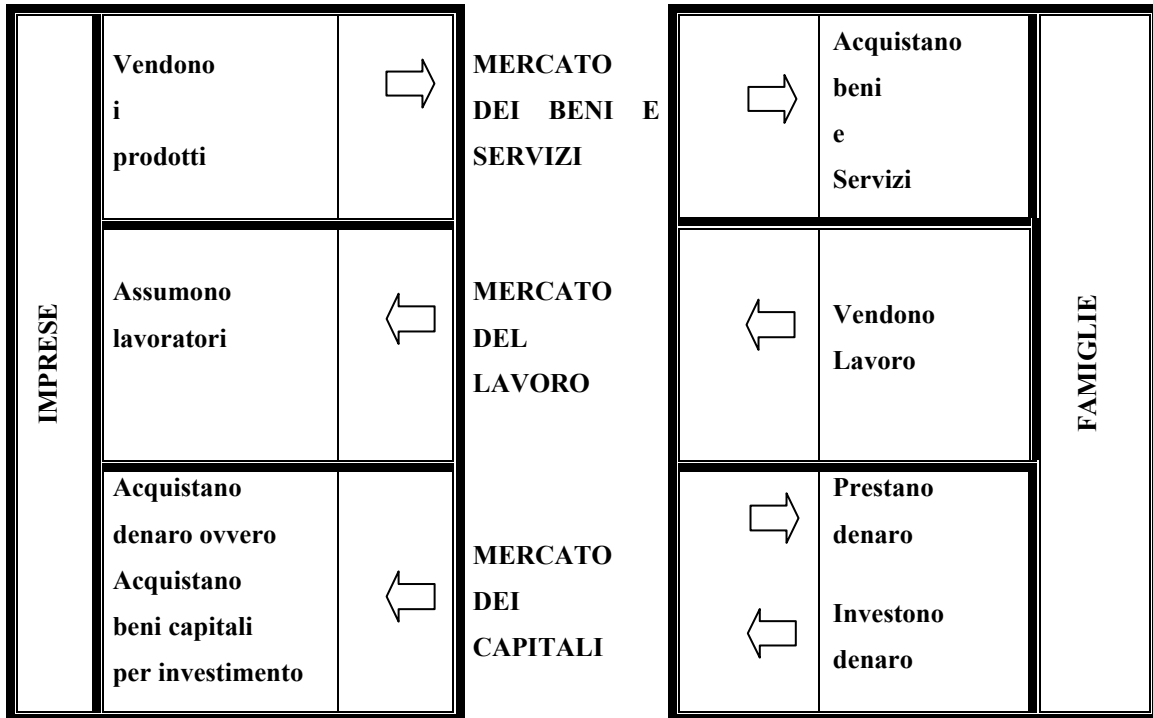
IMPRESE

Vendono i prodotti

MERCATO DEI BENI E SERVIZI

Acquistano beni e Servizi

Assumono lavoratori

MERCATO DEL LAVORO

Vendono Lavoro

Acquistano denaro ovvero Acquistano beni capitali per investimento

MERCATO DEI CAPITALI

Prestano denaro

Investono denaro

FAMIGLIE